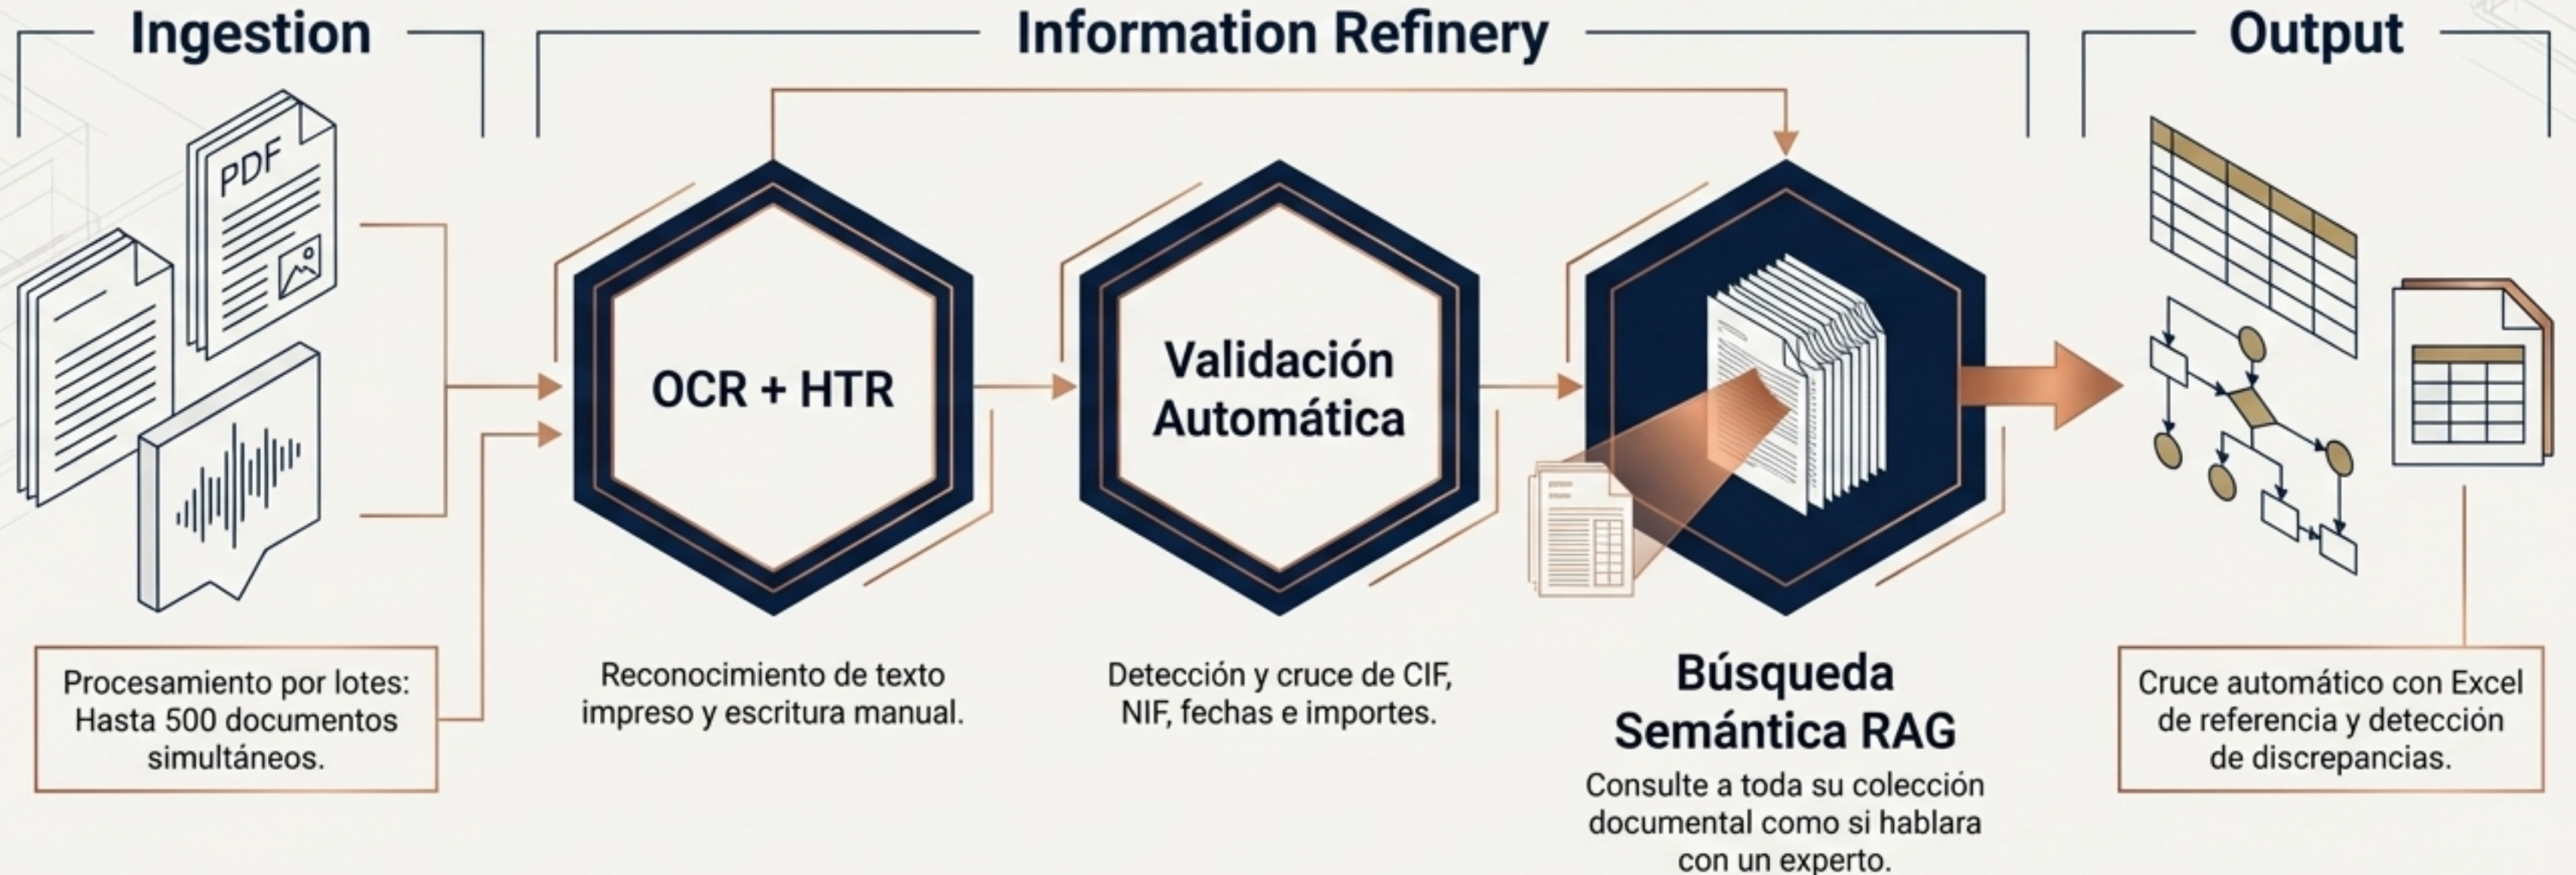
Ingestion

Information Refinery

Output

PDF

OCR + HTR

Validación Automática

Procesamiento por lotes: Hasta 500 documentos simultáneos.

Reconocimiento de texto impreso y escritura manual.

Detección y cruce de CIF, NIF, fechas e importes.

Búsqueda Semántica RAG

Consulte a toda su colección documental como si hablara con un experto.

Cruce automático con Excel de referencia y detección de discrepancias.